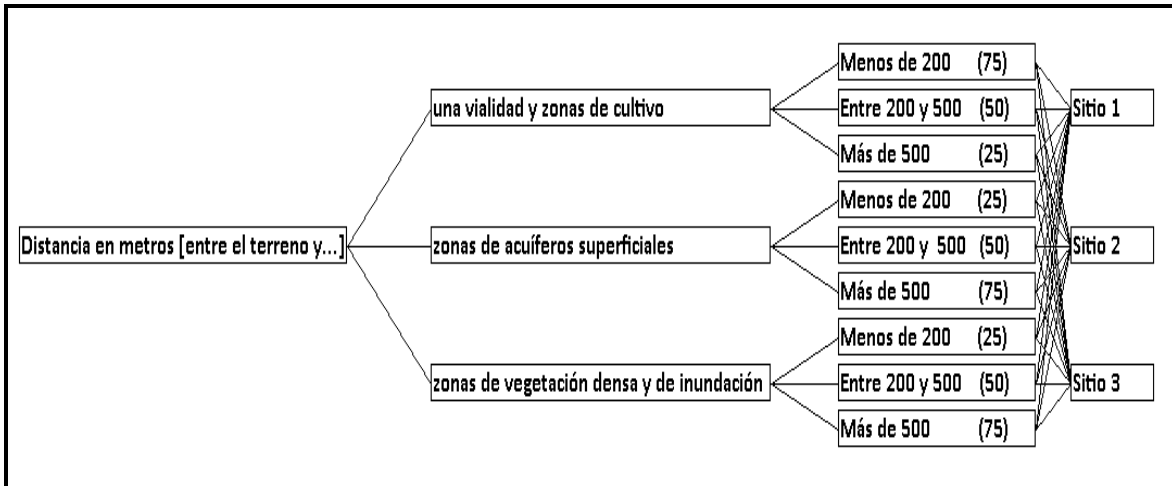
Distancia en metros [entre el terreno y...]

una vialidad y zonas de cultivo

Menos de 200 (75)
Entre 200 y 500 (50)
Más de 500 (25)

zonas de acuíferos superficiales

Menos de 200 (25)
Entre 200 y 500 (50)
Más de 500 (75)

zonas de vegetación densa y de inundación

Menos de 200 (25)
Entre 200 y 500 (50)
Más de 500 (75)

Sitio 1
Sitio 2
Sitio 3